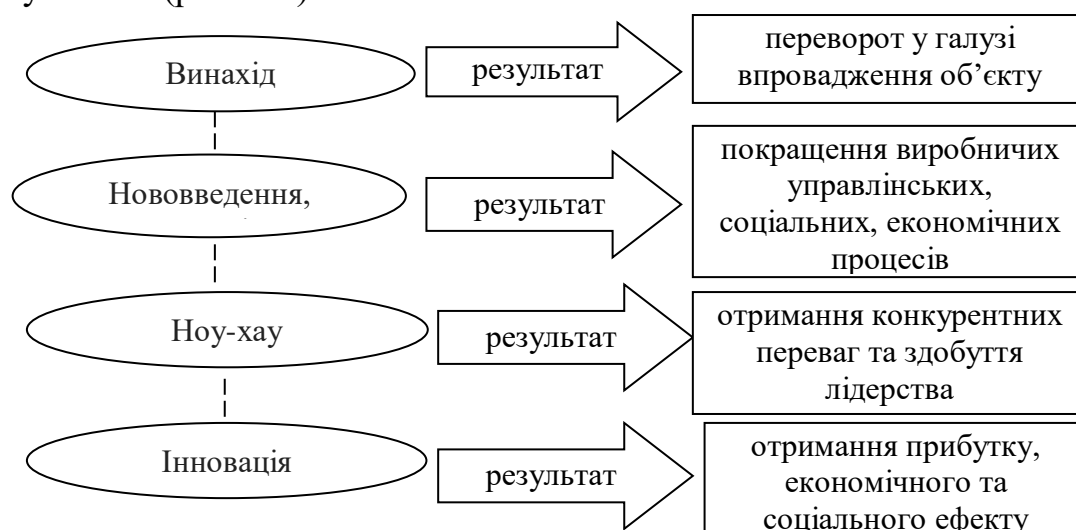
Винахід
результат
переворот у галузі впровадження об’єкту

Нововведення,
результат
покращення виробничих управлінських, соціальних, економічних процесів

Ноу-хау
результат
отримання конкурентних переваг та здобуття лідерства

Інновація
результат
отримання прибутку, економічного та соціального ефекту